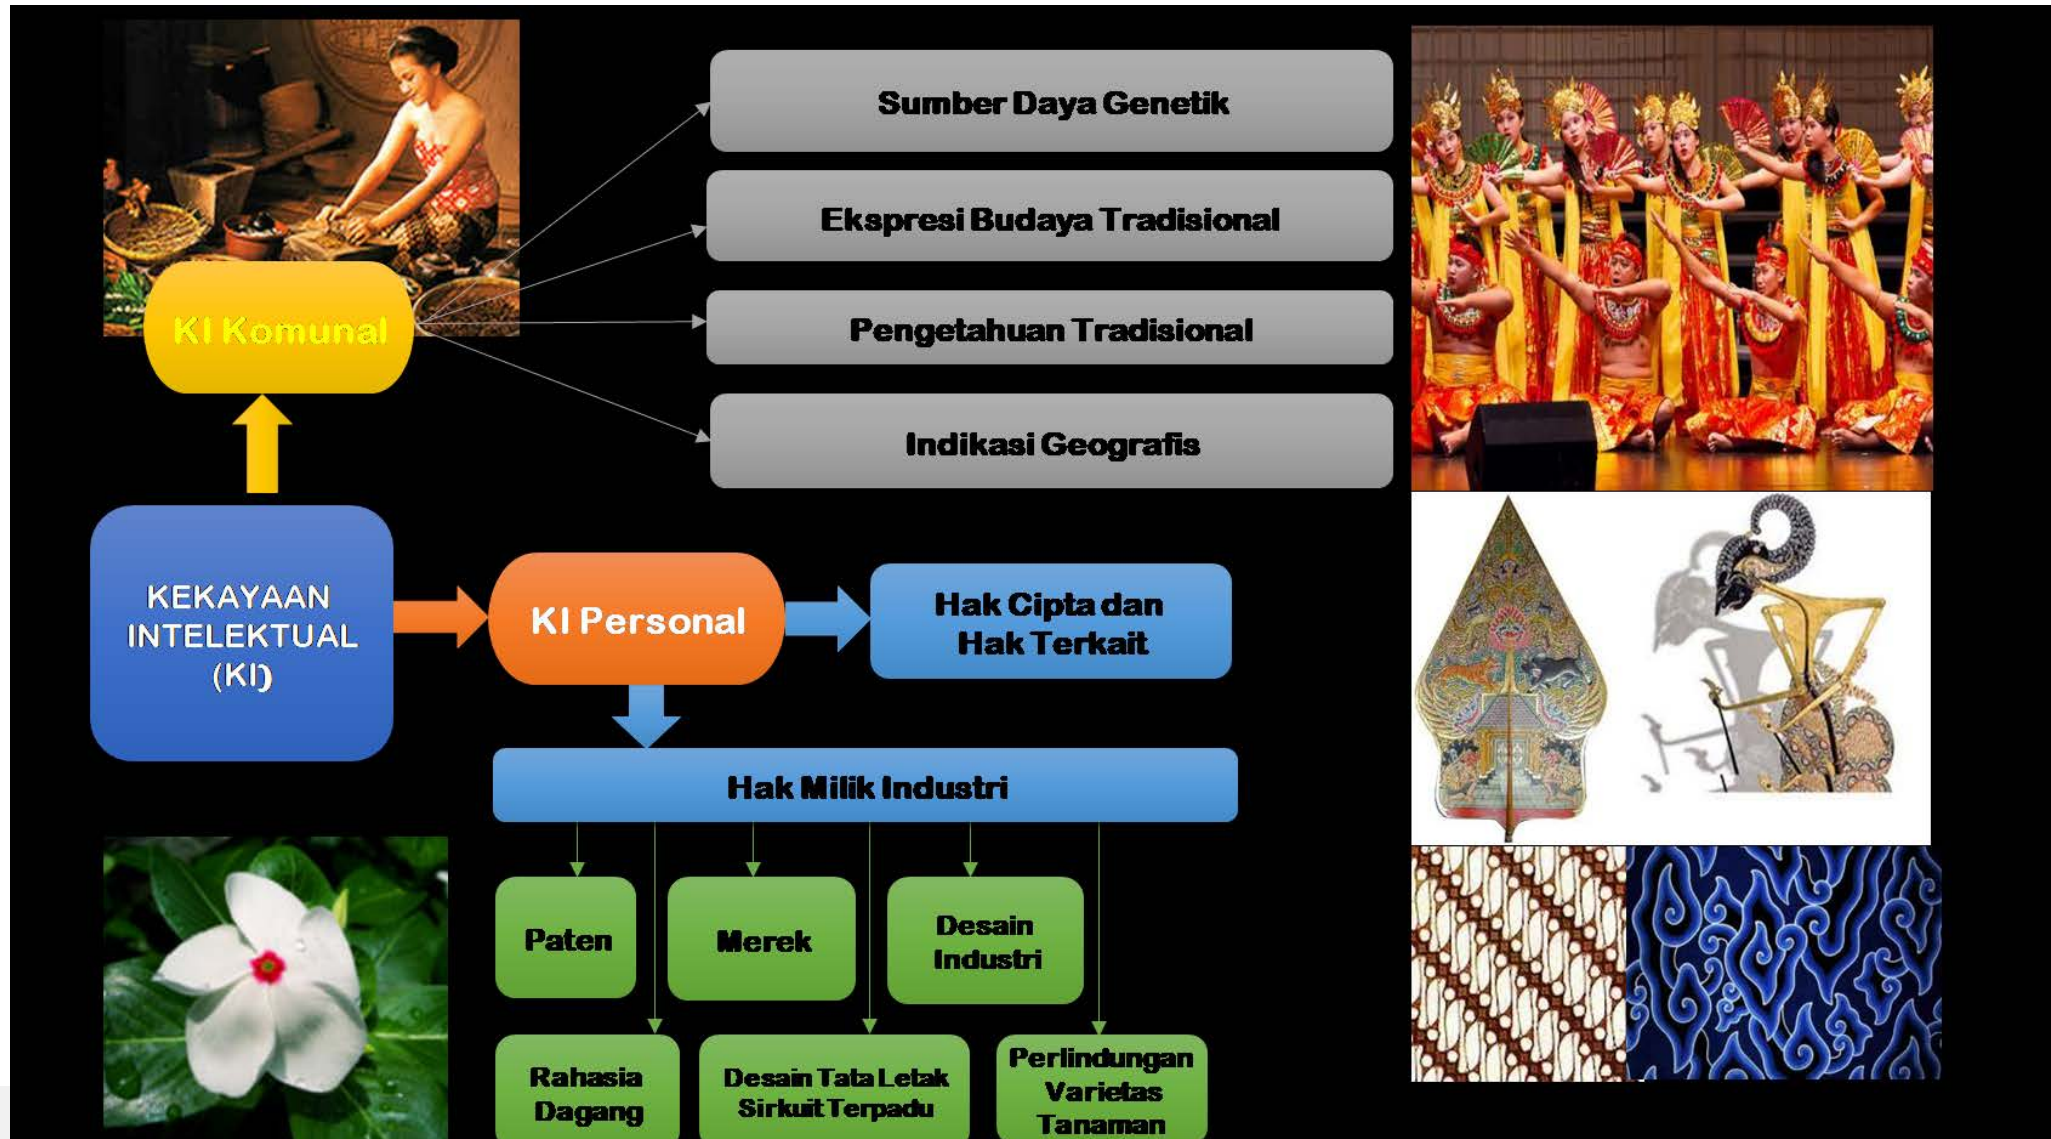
KI Komunal

Sumber Daya Genetik

Ekspresi Budaya Tradisional

Pengetahuan Tradisional

Indikasi Geografis

KEKAYAAN INTELEKTUAL (KI)

KI Personal

Hak Cipta dan Hak Terkait

Hak Milik Industri

Paten

Merek

Desain Industri

Rahasia Dagang

Desain Tata Letak Sirkuit Terpadu

Perlindungan Varietas Tanaman